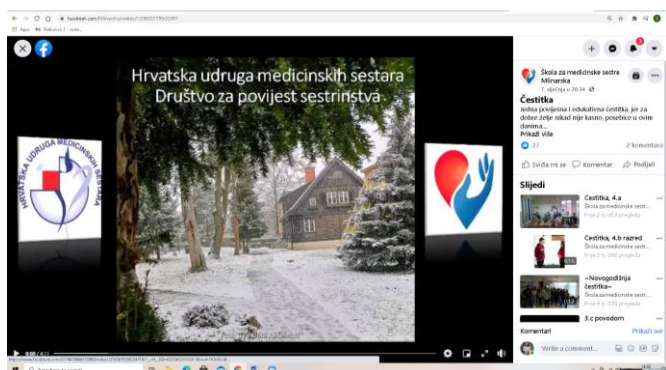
facebook.com/Mrvarsk/videos/1290077950039?

Apps Rabindra 1 - auto...

Hrvatska udruga medicinskih sestara
Društvo za povijest sestrinstva

HRVATSKA UDRUGA MEDICINSKIH SESTARA

Škola za medicinske sestre Mlinarska
7. siječnja u 20:34

Čestitka
Jedna povijesna i edukativna čestitka, jer za dobre želje nikad nije kasno, posebice u ovim danima...
Prikaži više

27
2 komentara

Sviđa mi se
Komentar
Podijeli

Slijedi

Čestitka, 4.a
Škola za medicinske sestre...
Prije 2 tj. · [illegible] pregleda

Čestitka, 4.b razred
Škola za medicinske sestre...
Prije 2 tj. · 298 pregleda

«Novogodišnja čestitka»
Škola za medicinske sestre...
Prije 4 tj. · 579 pregleda

3.c povodom

Komentari
Prikaži sve

Write a comment...

0:00 / 4:13